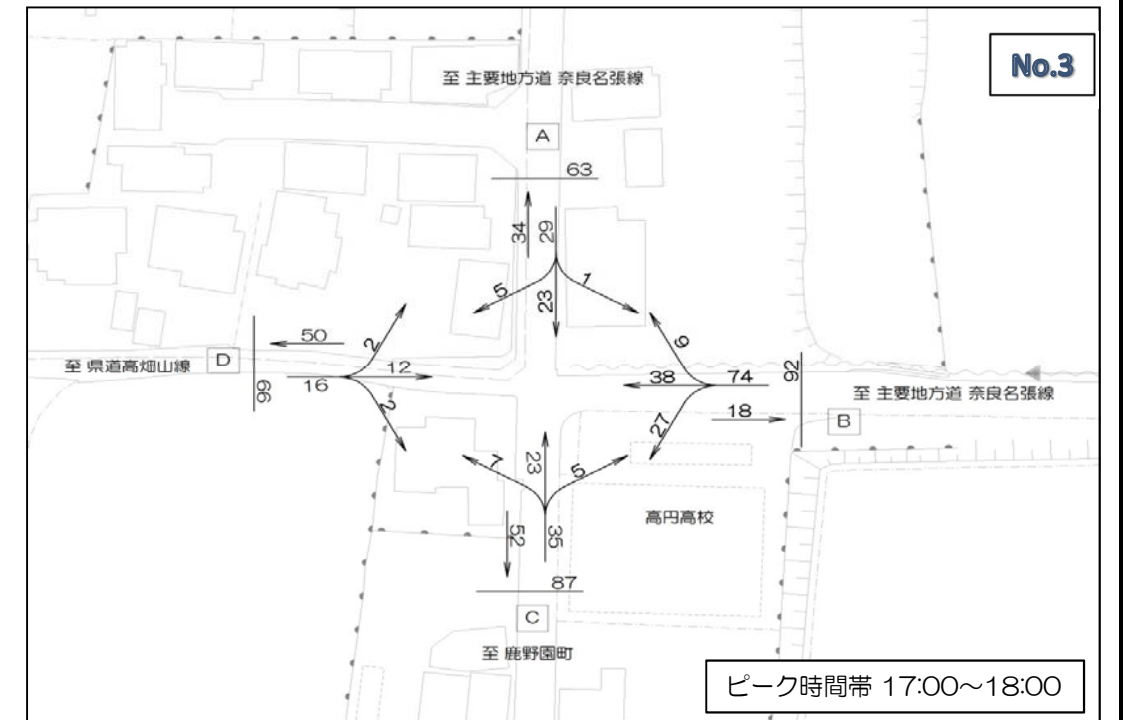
No.3

至 主要地方道 奈良名張線

A

63

34

29

5

23

1

9

50

2

至 県道高畑山線

D

12

16

66

2

38

74

92

至 主要地方道 奈良名張線

18

B

27

7

23

5

高円高校

52

35

87

C

至 鹿野園町

ピーク時間帯 17:00～18:00